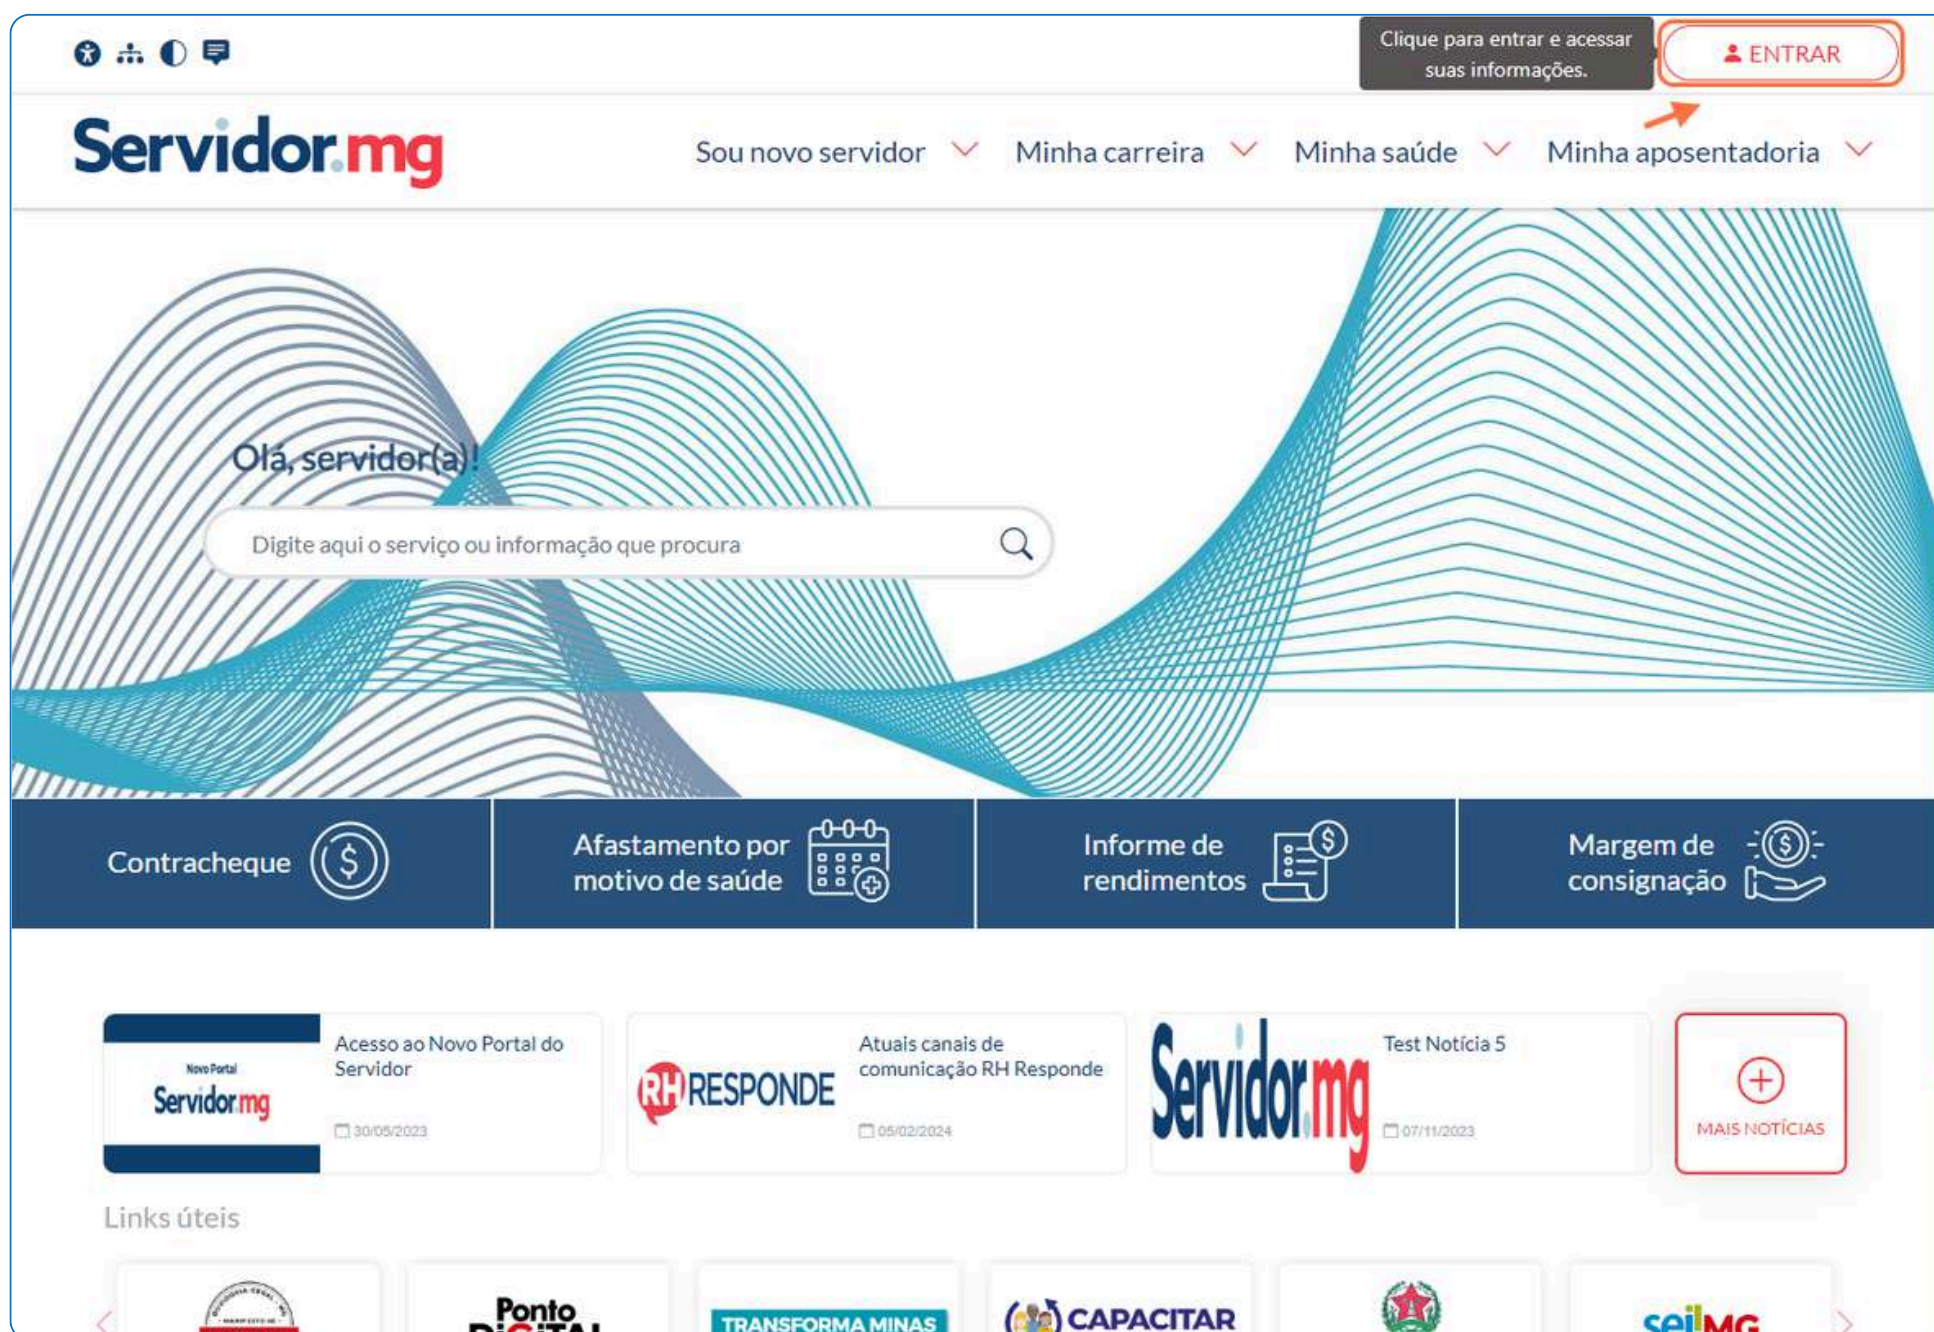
Clique para entrar e acessar suas informações.

ENTRAR

Servidor.mg

Sou novo servidor
Minha carreira
Minha saúde
Minha aposentadoria

Olá, servidor(a)!

Digite aqui o serviço ou informação que procura

Contracheque

Afastamento por motivo de saúde

Informe de rendimentos

Margem de consignação

Novo Portal Servidor.mg

Acesso ao Novo Portal do Servidor

30/05/2023

RH RESPONDE

Atuais canais de comunicação RH Responde

05/02/2024

Servidor.mg

Test Notícia 5

07/11/2023

MAIS NOTÍCIAS

Links úteis

Ponto DIGITAL

TRANSFORMA MINAS

CAPACITAR

sei MG